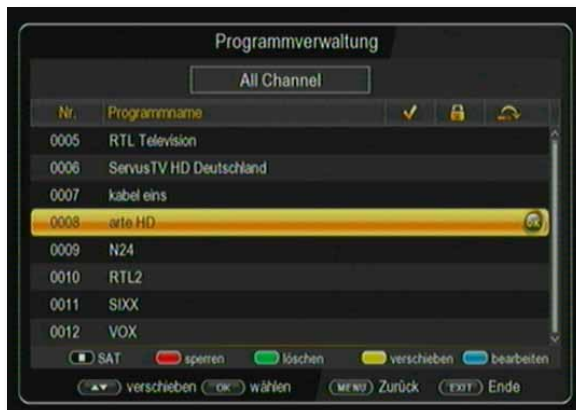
Programmverwaltung

All Channel

| Nr. | Programmname |
|---|---|
| 0005 | RTL Television |
| 0006 | ServusTV HD Deutschland |
| 0007 | kabel eins |
| 0008 | arte HD |
| 0009 | N24 |
| 0010 | RTL2 |
| 0011 | SIXX |
| 0012 | VOX |

SAT sperren löschen verschieben bearbeiten

verschieben OK wählen MENU Zurück EXIT Ende